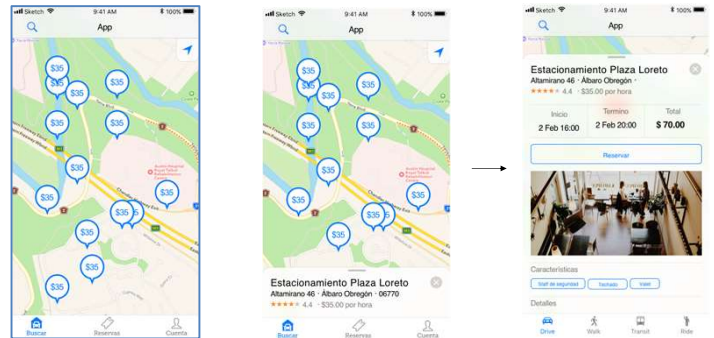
Sketch 9:41 AM 100%
App
$35 $35 $35 $35 $35 $35 $35 $35 $35 $35 $35 $35 $35
Buscar Reservas Cuenta

Sketch 9:41 AM 100%
App
$35 $35 $35 $35 $35 $35 $35 $35 $35 $35 $35 $35
Estacionamiento Plaza Loreto
Altamirano 46 · Álbaro Obregón · 06770
★★★★★ 4.4 · $35.00 por hora
Buscar Reservas Cuenta

Sketch 9:41 AM 100%
App
Estacionamiento Plaza Loreto
Altamirano 46 · Álbaro Obregón ·
★★★★★ 4.4 · $35.00 por hora

| Inicio | Termino | Total |
|---|---|---|
| 2 Feb 16:00 | 2 Feb 20:00 | $ 70.00 |

Reservar
Características
Staff de seguridad Techado Valet
Detalles
Drive Walk Transit Ride